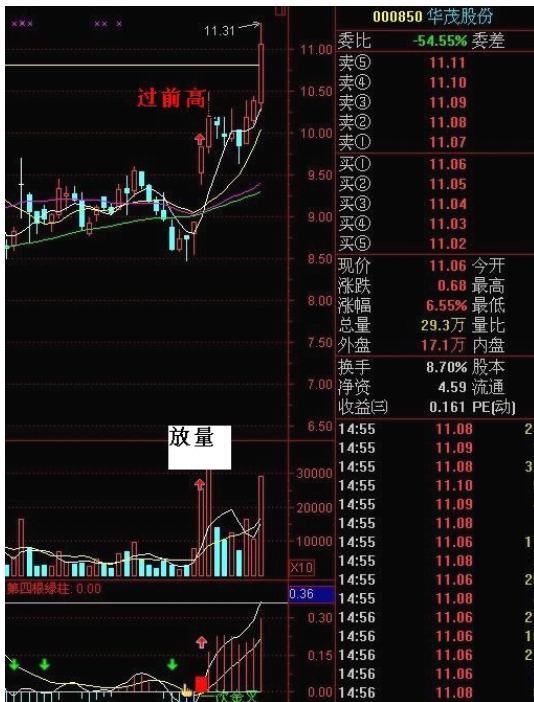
××× ×× ×

11.31

过前高

11.00
10.50
10.00
9.50
9.00
8.50
8.00
7.50
7.00
6.50

放量

30000
20000
10000
X10

第四根绿柱: 0.00

0.36
0.30
0.15
0.00

000850 华茂股份

| | | |
|---|---|---|
| 委比 | -54.55% | 委差 |
| 卖⑤ | 11.11 | |
| 卖④ | 11.10 | |
| 卖③ | 11.09 | |
| 卖② | 11.08 | |
| 卖① | 11.07 | |
| 买① | 11.06 | |
| 买② | 11.05 | |
| 买③ | 11.04 | |
| 买④ | 11.03 | |
| 买⑤ | 11.02 | |
| 现价 | 11.06 | 今开 |
| 涨跌 | 0.68 | 最高 |
| 涨幅 | 6.55% | 最低 |
| 总量 | 29.3万 | 量比 |
| 外盘 | 17.1万 | 内盘 |
| 换手 | 8.70% | 股本 |
| 净资 | 4.59 | 流通 |
| 收益(三) | 0.161 | PE(动) |

| | | |
|---|---|---|
| 14:55 | 11.08 | 2 |
| 14:55 | 11.09 | |
| 14:55 | 11.08 | 3 |
| 14:55 | 11.10 | |
| 14:55 | 11.09 | |
| 14:55 | 11.08 | |
| 14:55 | 11.06 | 1 |
| 14:55 | 11.08 | |
| 14:55 | 11.06 | 2 |
| 14:55 | 11.08 | |
| 14:56 | 11.06 | 2 |
| 14:56 | 11.06 | 1 |
| 14:56 | 11.06 | 2 |
| 14:56 | 11.08 | |
| 14:56 | 11.08 | |